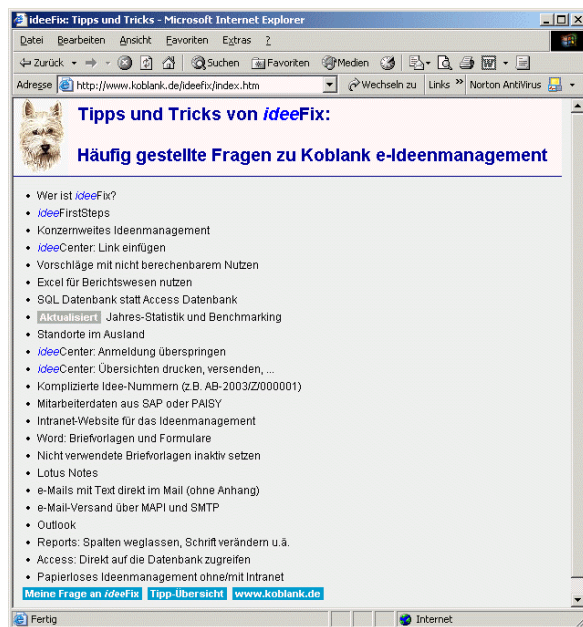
ideeFix: Tipps und Tricks - Microsoft Internet Explorer

Datei Bearbeiten Ansicht Favoriten Extras ?

Zurück Suchen Favoriten Medien

Adresse http://www.koblank.de/ideefix/index.htm Wechseln zu Links » Norton AntiVirus

Tipps und Tricks von ideeFix:

Häufig gestellte Fragen zu Koblank e-Ideenmanagement

- Wer ist ideeFix?
- ideeFirstSteps
- Konzernweites Ideenmanagement
- ideeCenter: Link einfügen
- Vorschläge mit nicht berechenbarem Nutzen
- Excel für Berichtswesen nutzen
- SQL Datenbank statt Access Datenbank
- Aktualisiert Jahres-Statistik und Benchmarking
- Standorte im Ausland
- ideeCenter: Anmeldung überspringen
- ideeCenter: Übersichten drucken, versenden, ...
- Komplizierte Idee-Nummern (z.B. AB-2003/Z/000001)
- Mitarbeiterdaten aus SAP oder PAISY
- Intranet-Website für das Ideenmanagement
- Word: Briefvorlagen und Formulare
- Nicht verwendete Briefvorlagen inaktiv setzen
- Lotus Notes
- e-Mails mit Text direkt im Mail (ohne Anhang)
- e-Mail-Versand über MAPI und SMTP
- Outlook
- Reports: Spalten weglassen, Schrift verändern u.ä.
- Access: Direkt auf die Datenbank zugreifen
- Papierloses Ideenmanagement ohne/mit Intranet

Meine Frage an ideeFix Tipp-Übersicht www.koblank.de

Fertig Internet